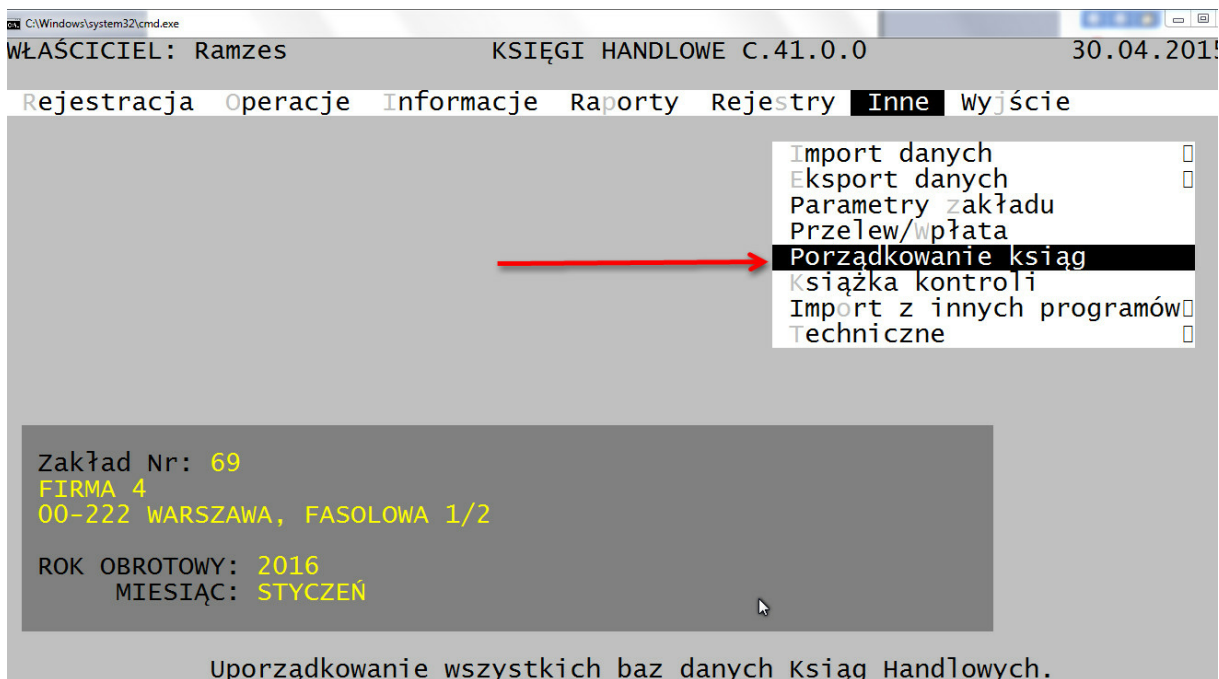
C:\Windows\system32\cmd.exe

WŁAŚCICIEL: Ramzes KSIĘGI HANDLOWE C.41.0.0 30.04.2015

Rejestracja Operacje Informacje Raporty Rejestry Inne Wyjście

Import danych
Eksport danych
Parametry zakładu
Przelew/Wpłata
Porządkowanie ksiąg
Książka kontroli
Import z innych programów
Techniczne

Zakład Nr: 69
FIRMA 4
00-222 WARSZAWA, FASOLOWA 1/2

ROK OBROTOWY: 2016
MIESIĄC: STYCZEŃ

Uporządkowanie wszystkich baz danych Ksiąg Handlowych.